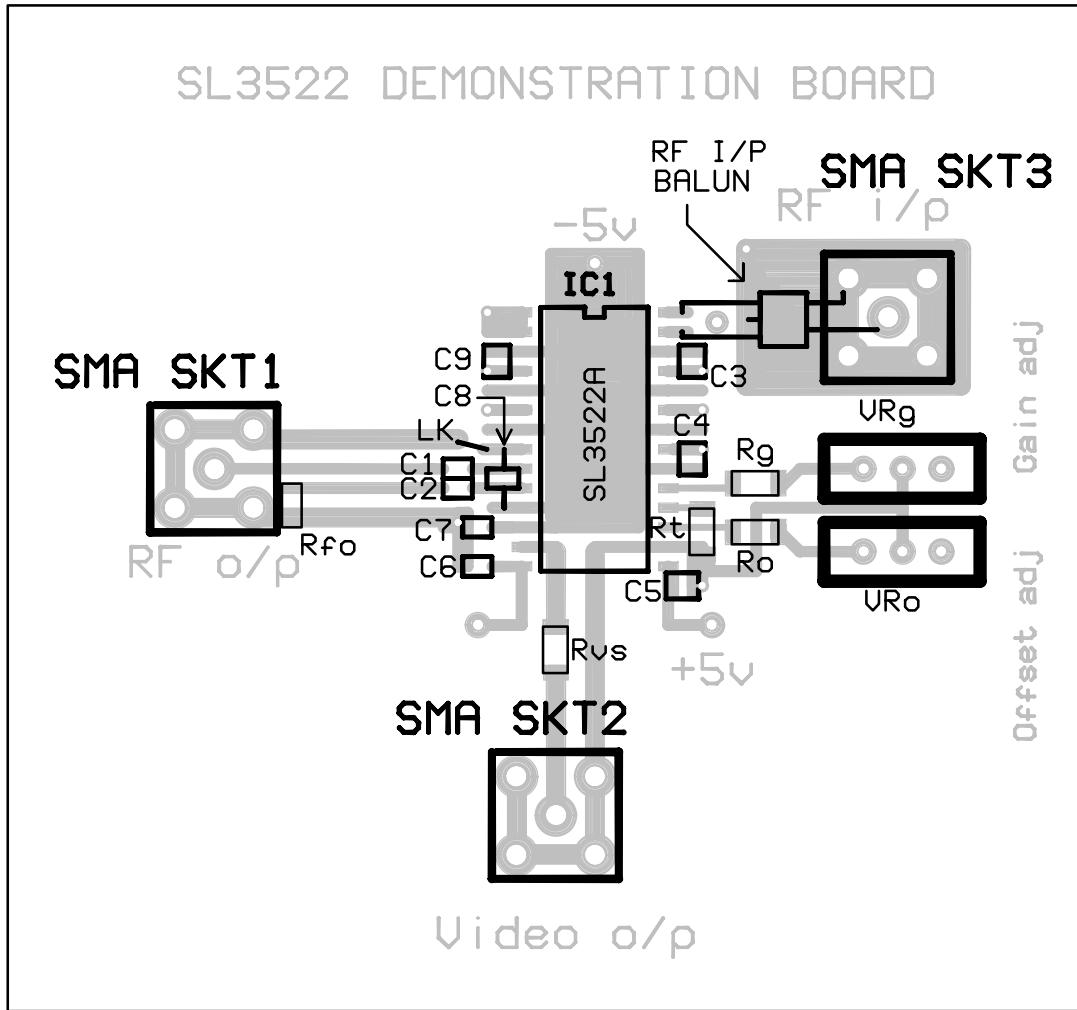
SL3522 DEMONSTRATION BOARD

RF I/P
BALUN

SMA SKT3

RF i/p

-5v

IC1

SL3522A

SMA SKT1

C9

C8

LK

C1

C2

C7

C6

C3

C4

Rg

Rt

Ro

C5

VRg

VRo

Gain adj

Offset adj

RF o/p

Rfo

Rvs

+5v

SMA SKT2

Video o/p